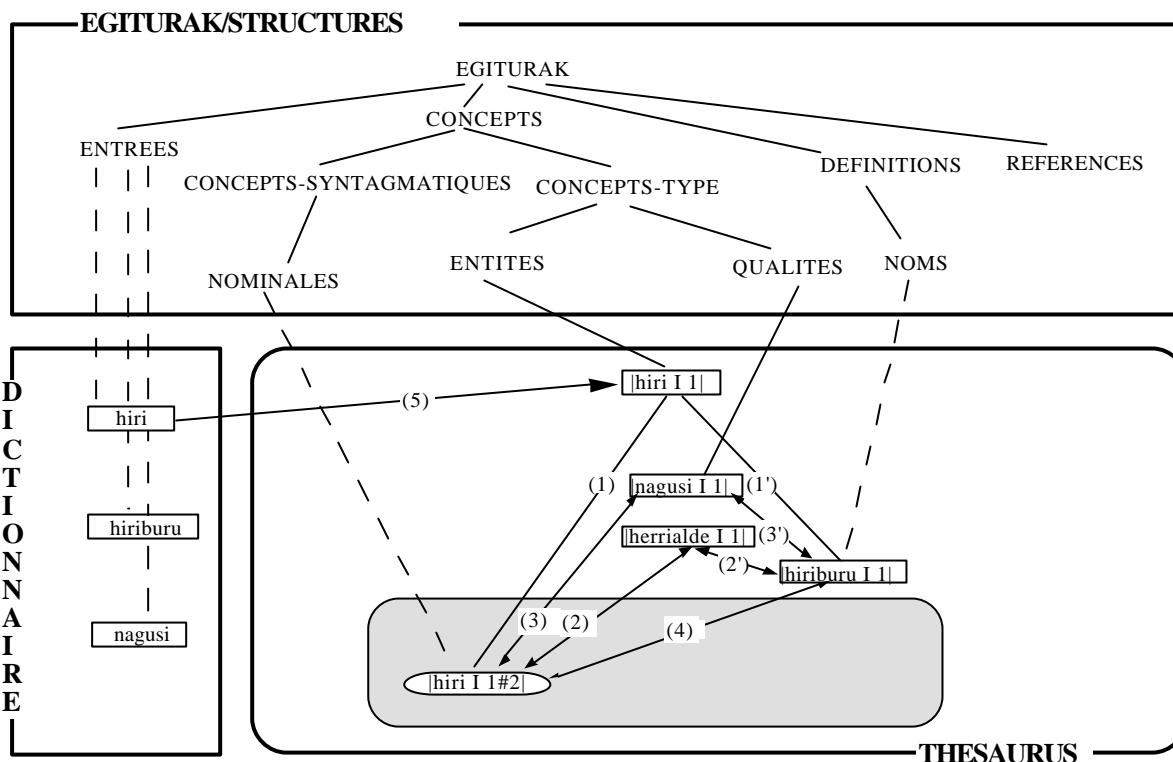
EGITURAK/STRUCTURES

EGITURAK

CONCEPTS

ENTREES

CONCEPTS-SYNTAGMATIQUES

CONCEPTS-TYPE

DEFINITIONS

REFERENCES

ENTITES

QUALITES

NOMS

NOMINALES

DICTIONNAIRE

hiri

hiriburu

nagusi

|hiri I 1|

(5)

(1)

|nagusi I 1|

(1')

|herrialde I 1|

(3')

(2')

|hiriburu I 1|

(3)

(2)

(4)

|hiri I 1#2|

THESAURUS